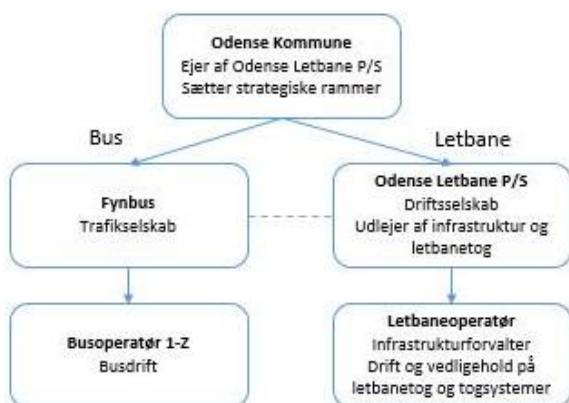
Odense Kommune
Ejer af Odense Letbane P/S
Sætter strategiske rammer

Bus

Letbane

Fynbus
Trafikselskab

Odense Letbane P/S
Driftsselskab
Udlejer af infrastruktur og letbanetog

Busoperatør 1-Z
Busdrift

Letbaneoperatør
Infrastrukturforvalter
Drift og vedligehold på letbanetog og togsystemer